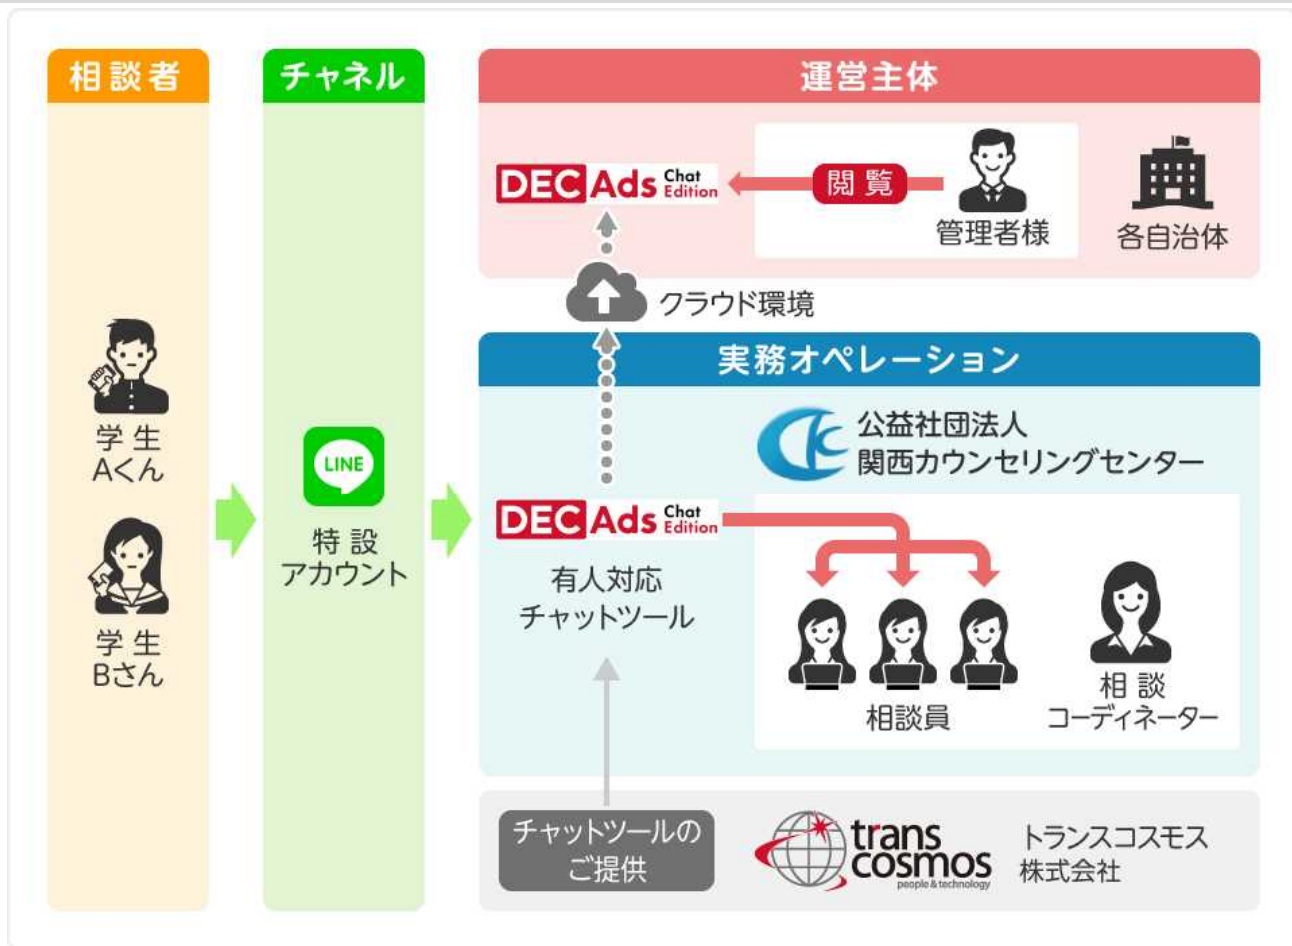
相談者

学生
Aくん

学生
Bさん

チャネル

LINE

特設
アカウント

運営主体

DEC Ads Chat Edition

閲覧

管理者様

各自治体

クラウド環境

実務オペレーション

公益社団法人
関西カウンセリングセンター

DEC Ads Chat Edition

有人対応
チャットツール

相談員

相談
コーディネーター

チャットツールの
ご提供

trans cosmos
people & technology

トランスコスモス
株式会社